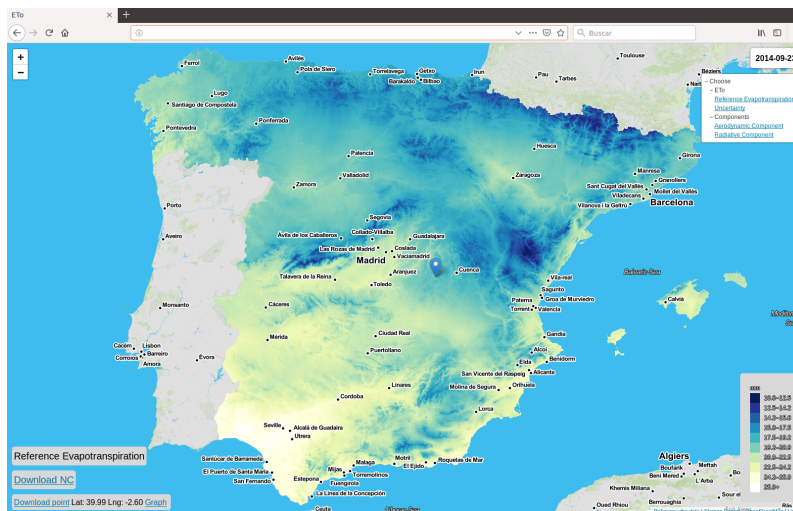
ETo
+
Buscar
+
−
2014-09-2
− Choose
− ETo
Reference Evapotranspiration
Uncertainty
− Components
Aerodynamic Component
Radiative Component
Ferrol
Avilés
Pola de Siero
Torrelavega
Getxo
Barakaldo
Bilbao
Irun
Pau
Tarbes
Toulouse
Béziers
Lugo
Santiago de Compostela
Ponferrada
Pontevedra
Huesca
Girona
Palencia
Manresa
Granollers
Zamora
Valladolid
Zaragoza
Sant Cugat del Vallès
Mollet del Vallès
Viladecans
Vilanova i la Geltrú
Barcelona
Porto
Segovia
Aveiro
Collado-Villalba
Guadalajara
Ávila de los Caballeros
Coslada
Las Rozas de Madrid
Madrid
Vaciamadrid
Talavera de la Reina
Aranjuez
Cuenca
Toledo
Vila-real
Sagunto
Paterna
Gros de Murviedro
Torrent
Valencia
Monsanto
Cáceres
Calvià
Ciudad Real
Gandia
Mérida
Cacém
Lisbon
Corroios
Amora
Évora
Puertollano
Alcoi
Benidorm
Elda
San Vicente del Raspeig
Alicante
Linares
Molina de Segura
Orihuela
Cordoba
Lorca
Sevilla
Alcalá de Guadaira
Utrera
Sanlúcar de Barrameda
Motril
El Ejido
Roquetas de Mar
El Puerto de Santa María
Mijas
Malaga
San Fernando
Estepona
Fuengirola
Torremolinos
La Línea de la Concepción
Ceuta
Algiers
Boufarik
Meftah
Blida
El Affroun
Khemis Miliana
Oued Rhiou
Berrouaghia
Reference Evapotranspiration
Download NC
Download point Lat: 39.99 Lng: -2.60 Graph
mm
30.0 - 32.5
32.5 - 34.2
34.2 - 35.6
35.6 - 37.5
17.5 - 19.3
19.3 - 20.9
20.9 - 22.5
22.5 - 24.2
24.2 - 25.9
25.9+